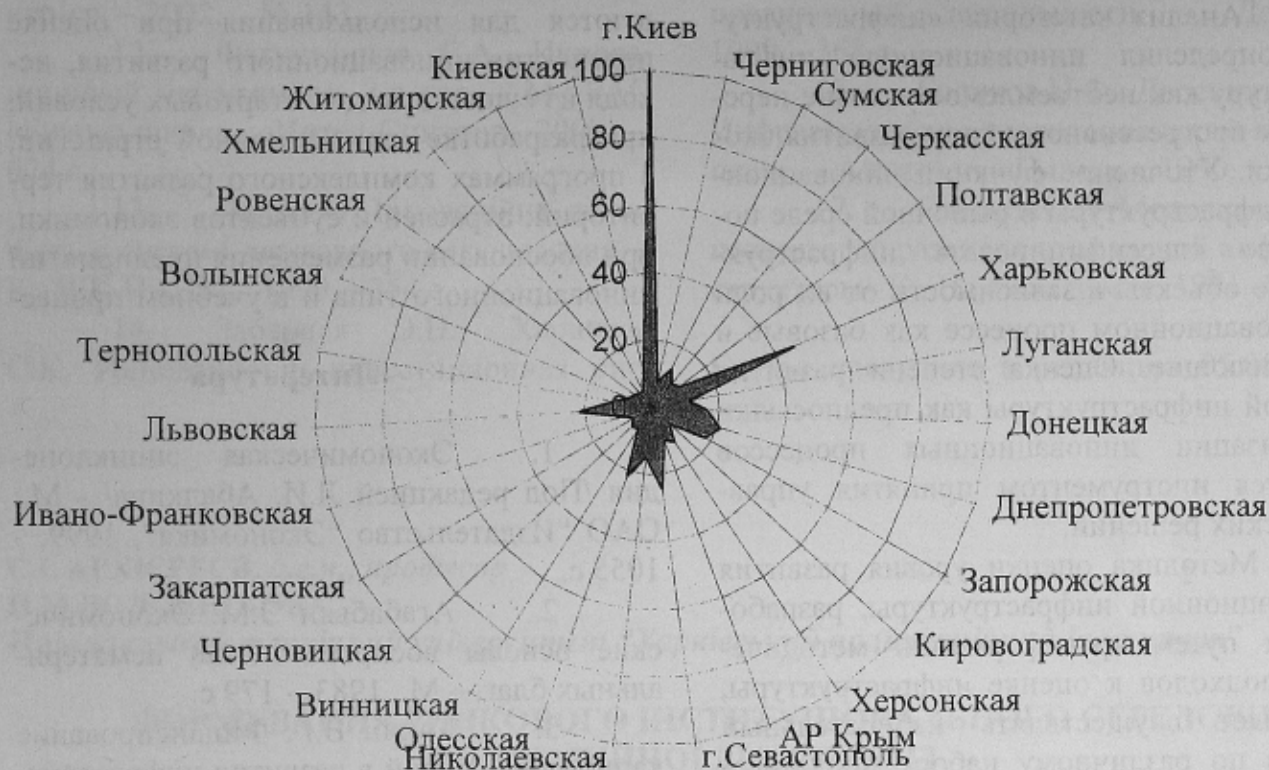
г.Киев
Черниговская
Сумская
Черкасская
Полтавская
Харьковская
Луганская
Донецкая
Днепропетровская
Запорожская
Кировоградская
Херсонская
АР Крым
г.Севастополь
Николаевская
Одесская
Винницкая
Черновицкая
Закарпатская
Ивано-Франковская
Львовская
Тернопольская
Волынская
Ровенская
Хмельницкая
Житомирская
Киевская
100
80
60
40
20
0